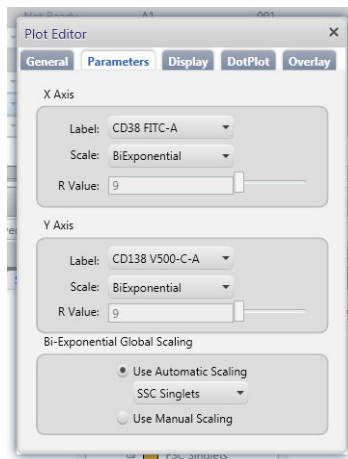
Plot Editor
×
General
Parameters
Display
DotPlot
Overlay

X Axis

Label: CD38 FITC-A
Scale: BiExponential
R Value: 9

Y Axis

Label: CD138 V500-C-A
Scale: BiExponential
R Value: 9

Bi-Exponential Global Scaling

Use Automatic Scaling
SSC Singlets
Use Manual Scaling